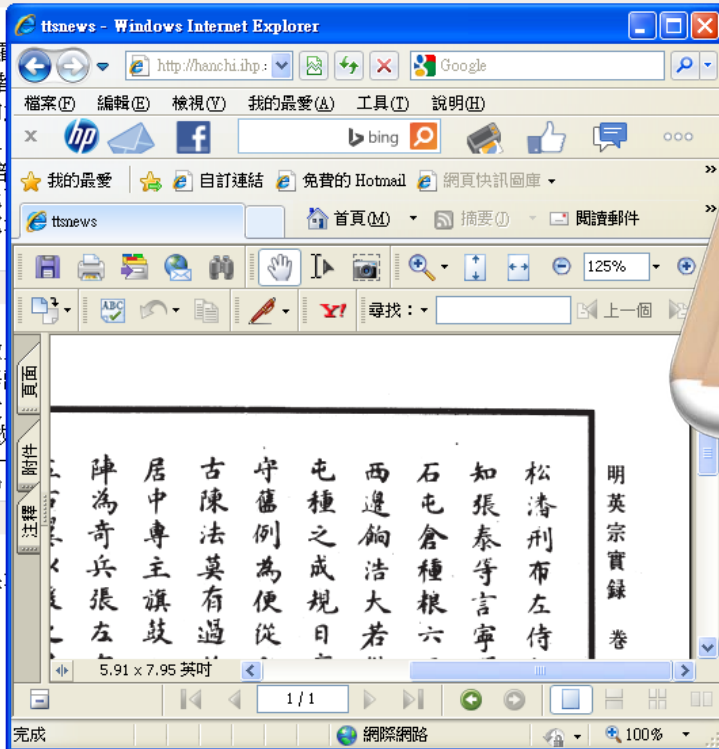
ttsnews - Windows Internet Explorer

http://hanchi.ihp

Google

檔案(F) 編輯(E) 檢視(V) 我的最愛(A) 工具(T) 說明(H)

bing

我的最愛 自訂連結 免費的 Hotmail 網頁快訊圖庫

ttsnews

首頁(M) 摘要(J) 閱讀郵件

125%

尋找：

上一個

頁面

附件

注釋

明英宗實錄 卷

松潘刑布左侍

知張泰等言寧

石屯倉種粮六

西邊餉浩大若

屯種之成規日

守舊例為便從

古陳法莫有過

居中專主旗鼓

陣為奇兵張左

5.91 x 7.95 英吋

1 / 1

完成

網際網路

100%